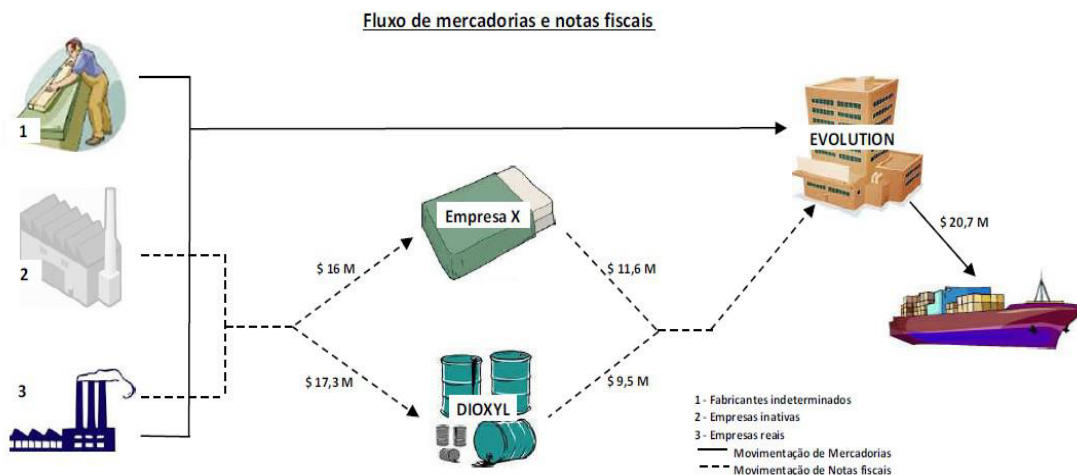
Fluxo de mercadorias e notas fiscais

1

2

3

Empresa X

DIOXYL

EVOLUTION

$ 16 M

$ 17,3 M

$ 11,6 M

$ 9,5 M

$ 20,7 M

1 - Fabricantes indeterminados
2 - Empresas inativas
3 - Empresas reais
Movimentação de Mercadorias
Movimentação de Notas fiscais